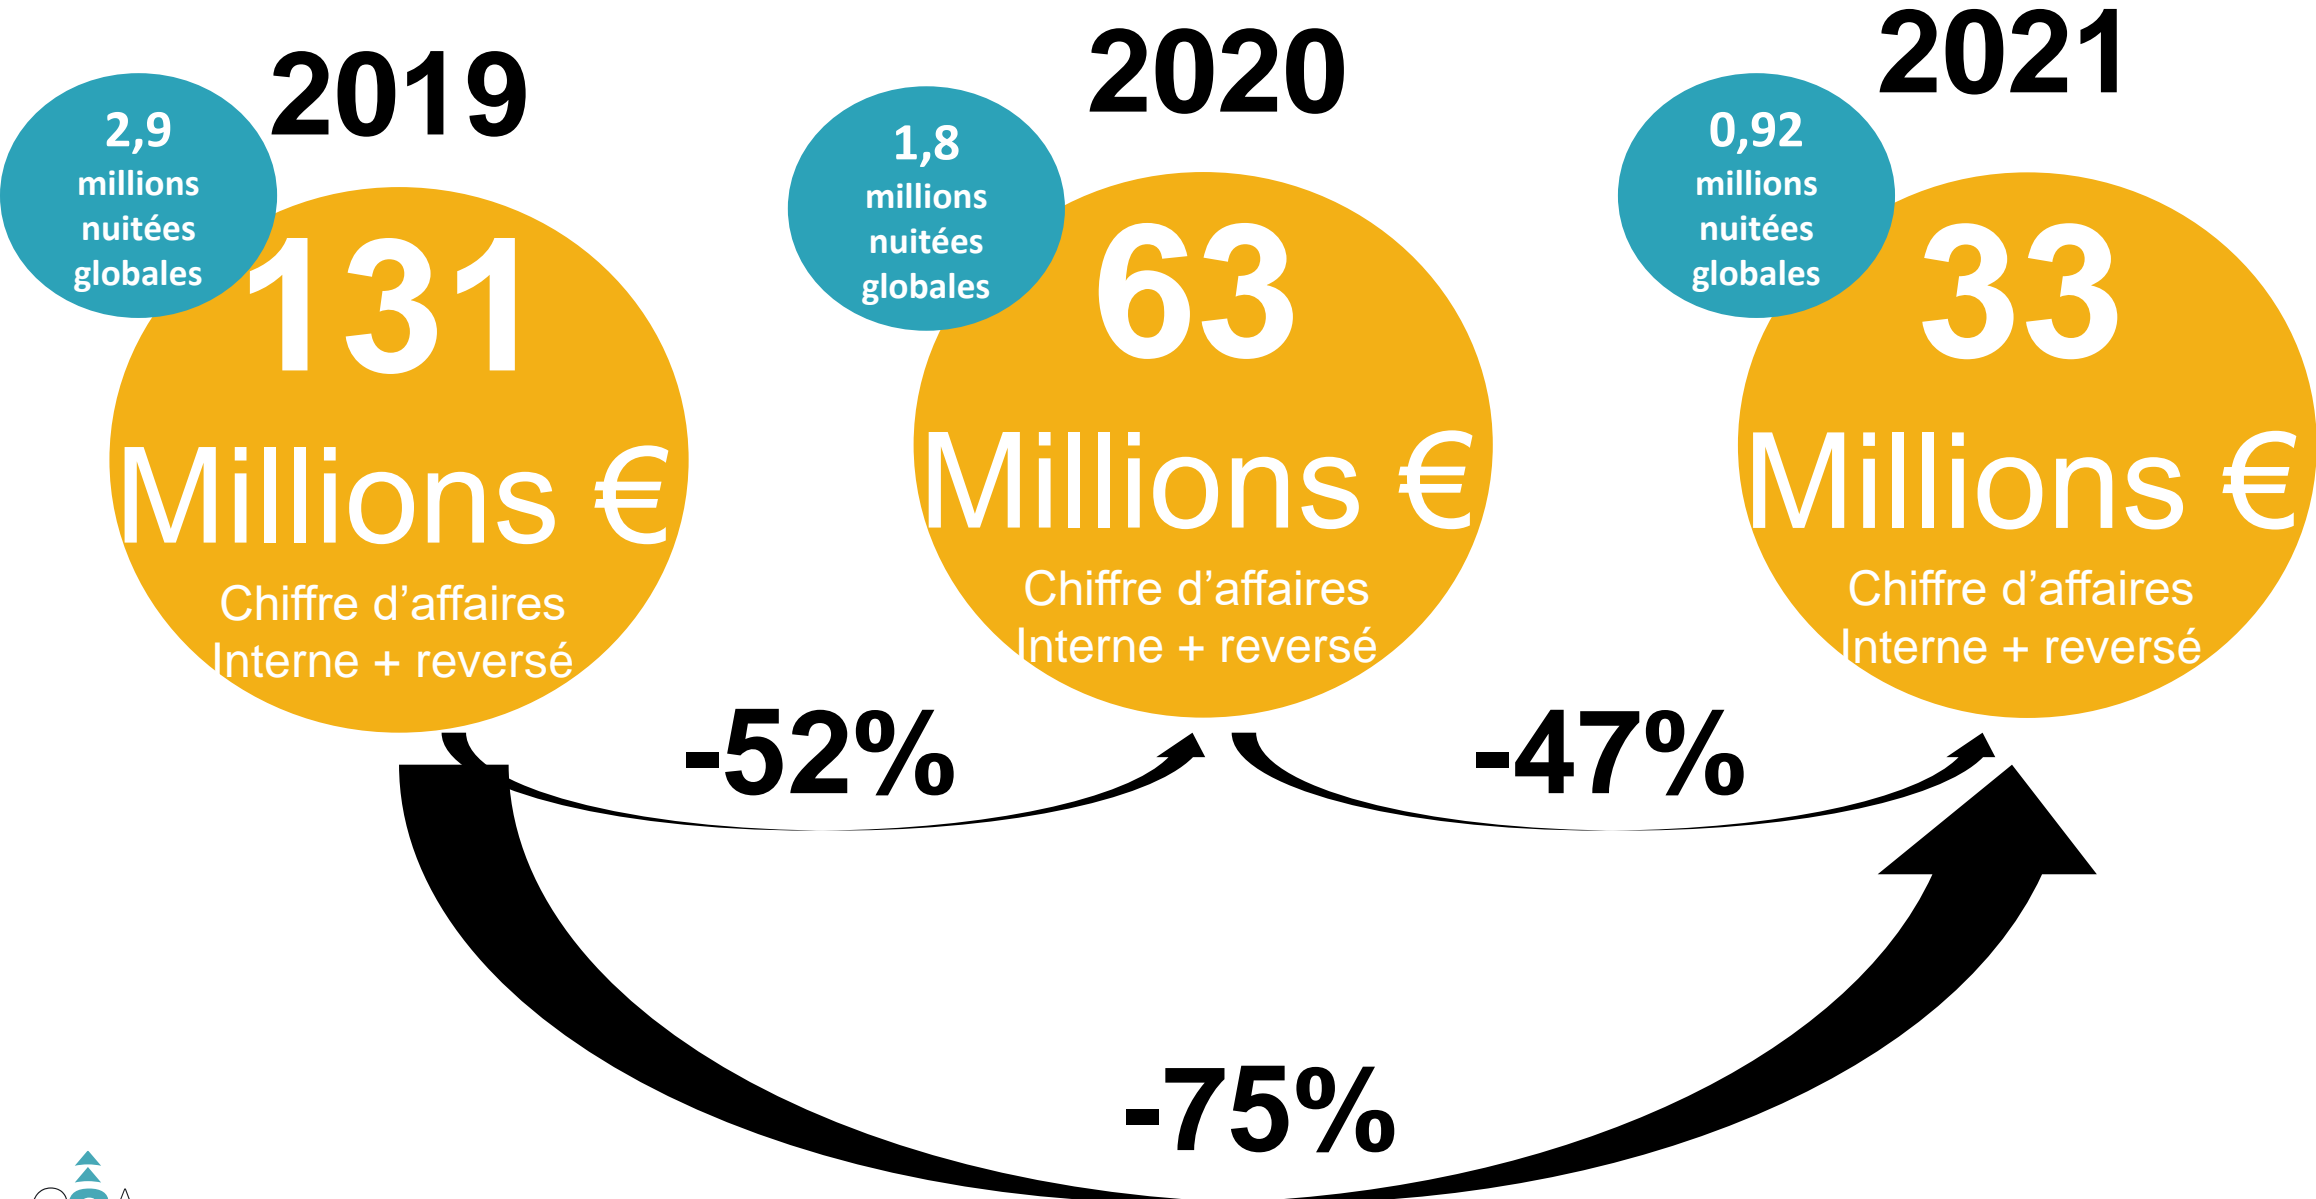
2019

2,9 millions nuitées globales

131 Millions €

Chiffre d’affaires Interne + reversé

2020

1,8 millions nuitées globales

63 Millions €

Chiffre d’affaires Interne + reversé

2021

0,92 millions nuitées globales

33 Millions €

Chiffre d’affaires Interne + reversé

-52%

-47%

-75%